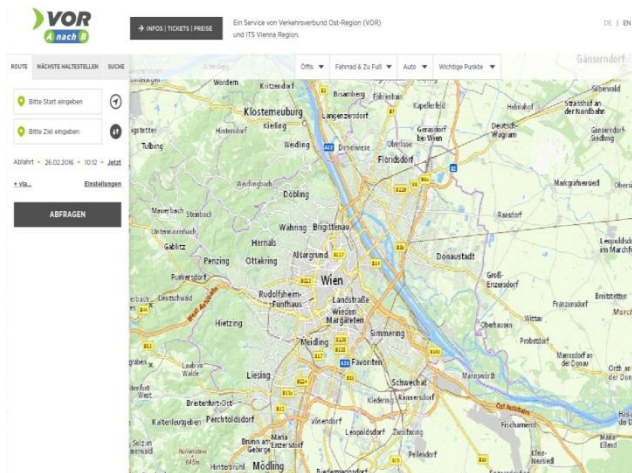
VOR
A nach B

→ INFOS | TICKETS | PREISE

Ein Service von Verkehrsverbund Ost-Region (VOR) und ITS Vienna Region.

DE | EN

ROUTE NÄCHSTE HALTESTELLEN SUCHE

Bitte Start eingeben

Bitte Ziel eingeben

Abfahrt • 26.02.2016 • 10:12 • Jetzt

+ via... Einstellungen

ABFRAGEN

Öffis ▼ Fahrrad & Zu Fuß ▼ Auto ▼ Wichtige Punkte ▼

Gänserndorf
Wordern
Kritzendorf
Bisamberg
Klosterneuburg
Langenzersdorf
Kierling
Kapellerfeld
Weidling
Gerasdorf bei Wien
Deutsch-Wagram
Strasshof an der Nordbahn
Tulbing
Floridsdorf
Weidlingbach
Döbling
Markgrafneusiedl
Mauerbach
Raasdorf
Gablitz
Hernals
Währing
Brigittenau
Donaustadt
Penzing
Ottakring
Alsergrund
Wien
Purkersdorf
Groß-Enzersdorf
Leopoldsdorf im Marchfeld
Rudolfsheim-Fünfhaus
Landstraße
Wieden
Margareten
Franzensdorf
Hietzing
Simmering
Meidling
Favoriten
Oberhausen
Liesing
Schwechat
Probstdorf
Mannsdorf an der Donau
Breitenfurt-Ost
Perchtoldsdorf
Kaltenleutgeben
Leopoldsdorf
Zwölfaxing
Fischamend
Brunn am Gebirge
Maria Enzersdorf
Mödling
Hinterbrühl
Sulz im Wienerwald
Laab im Walde
Kledering
Kaisersdorf
Mannswörth
Stockerau
Hinterbrühl